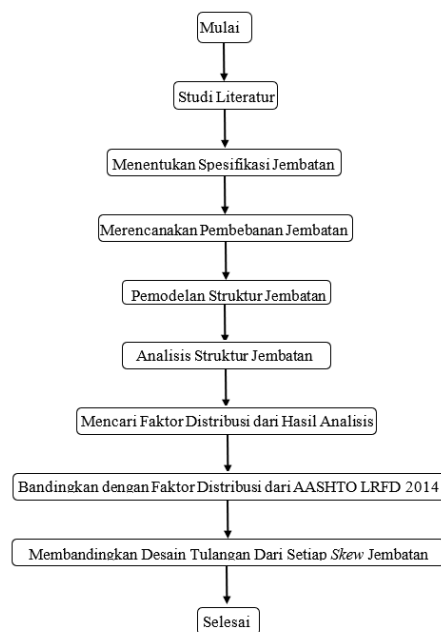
Mulai

Studi Literatur

Menentukan Spesifikasi Jembatan

Merencanakan Pembebanan Jembatan

Pemodelan Struktur Jembatan

Analisis Struktur Jembatan

Mencari Faktor Distribusi dari Hasil Analisis

Bandingkan dengan Faktor Distribusi dari AASHTO LRFD 2014

Membandingkan Desain Tulangan Dari Setiap Skew Jembatan

Selesai